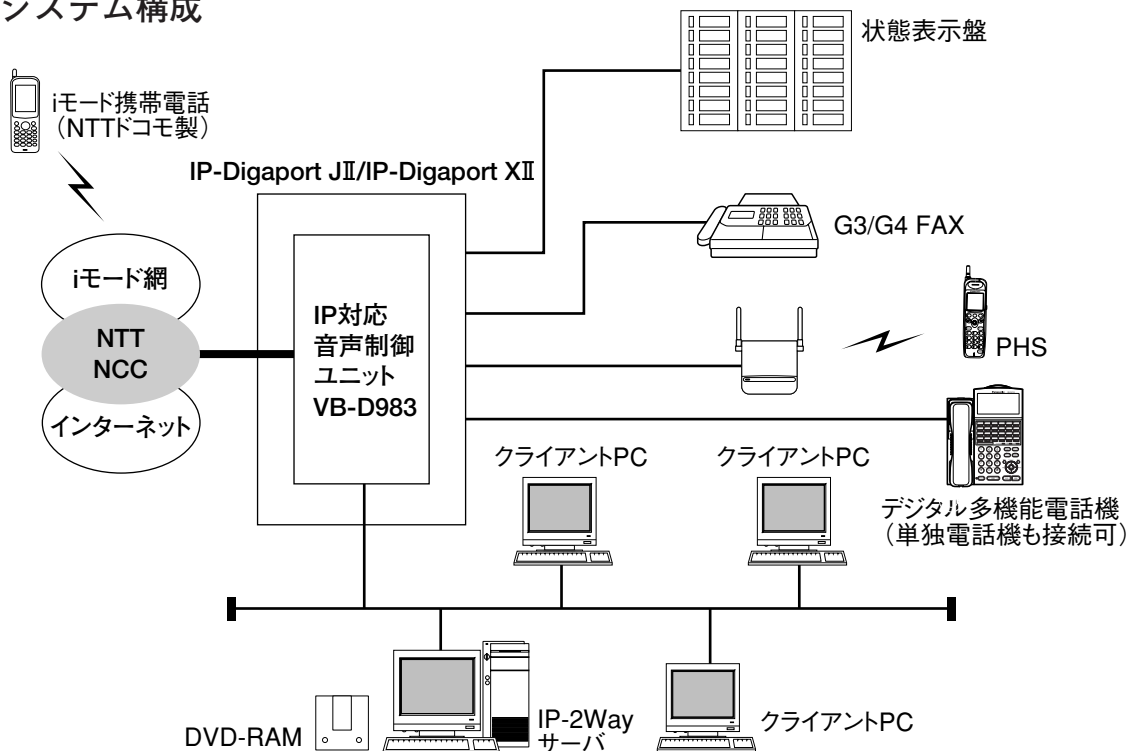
システム構成

iモード携帯電話
（NTTドコモ製）

IP-Digaport JⅡ/IP-Digaport XⅡ

状態表示盤

G3/G4 FAX

iモード網

NTT
NCC

インターネット

IP対応
音声制御
ユニット
VB-D983

PHS

クライアントPC

クライアントPC

デジタル多機能電話機
（単独電話機も接続可）

DVD-RAM

IP-2Way
サーバ

クライアントPC